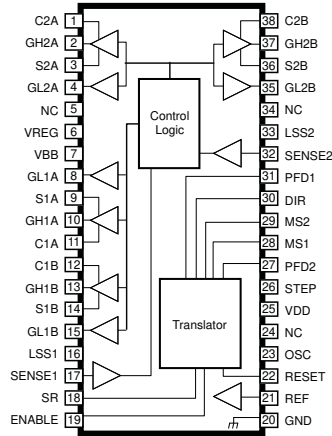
C2A 1
GH2A 2
S2A 3
GL2A 4
NC 5
VREG 6
VBB 7
GL1A 8
S1A 9
GH1A 10
C1A 11
C1B 12
GH1B 13
S1B 14
GL1B 15
LSS1 16
SENSE1 17
SR 18
ENABLE 19

Control Logic

Translator

38 C2B
37 GH2B
36 S2B
35 GL2B
34 NC
33 LSS2
32 SENSE2
31 PFD1
30 DIR
29 MS2
28 MS1
27 PFD2
26 STEP
25 VDD
24 NC
23 OSC
22 RESET
21 REF
20 GND